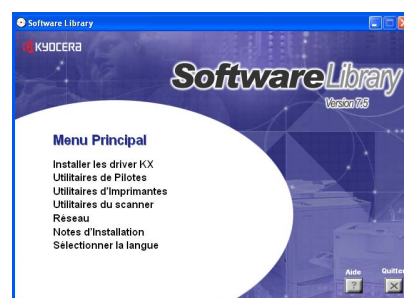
Software Library

KYOCERA

SoftwareLibrary

Version 7.5

Menu Principal

Installer les driver KX
Utilitaires de Pilotes
Utilitaires d'Imprimantes
Utilitaires du scanner
Réseau
Notes d'Installation
Sélectionner la langue

Aide

Quitter